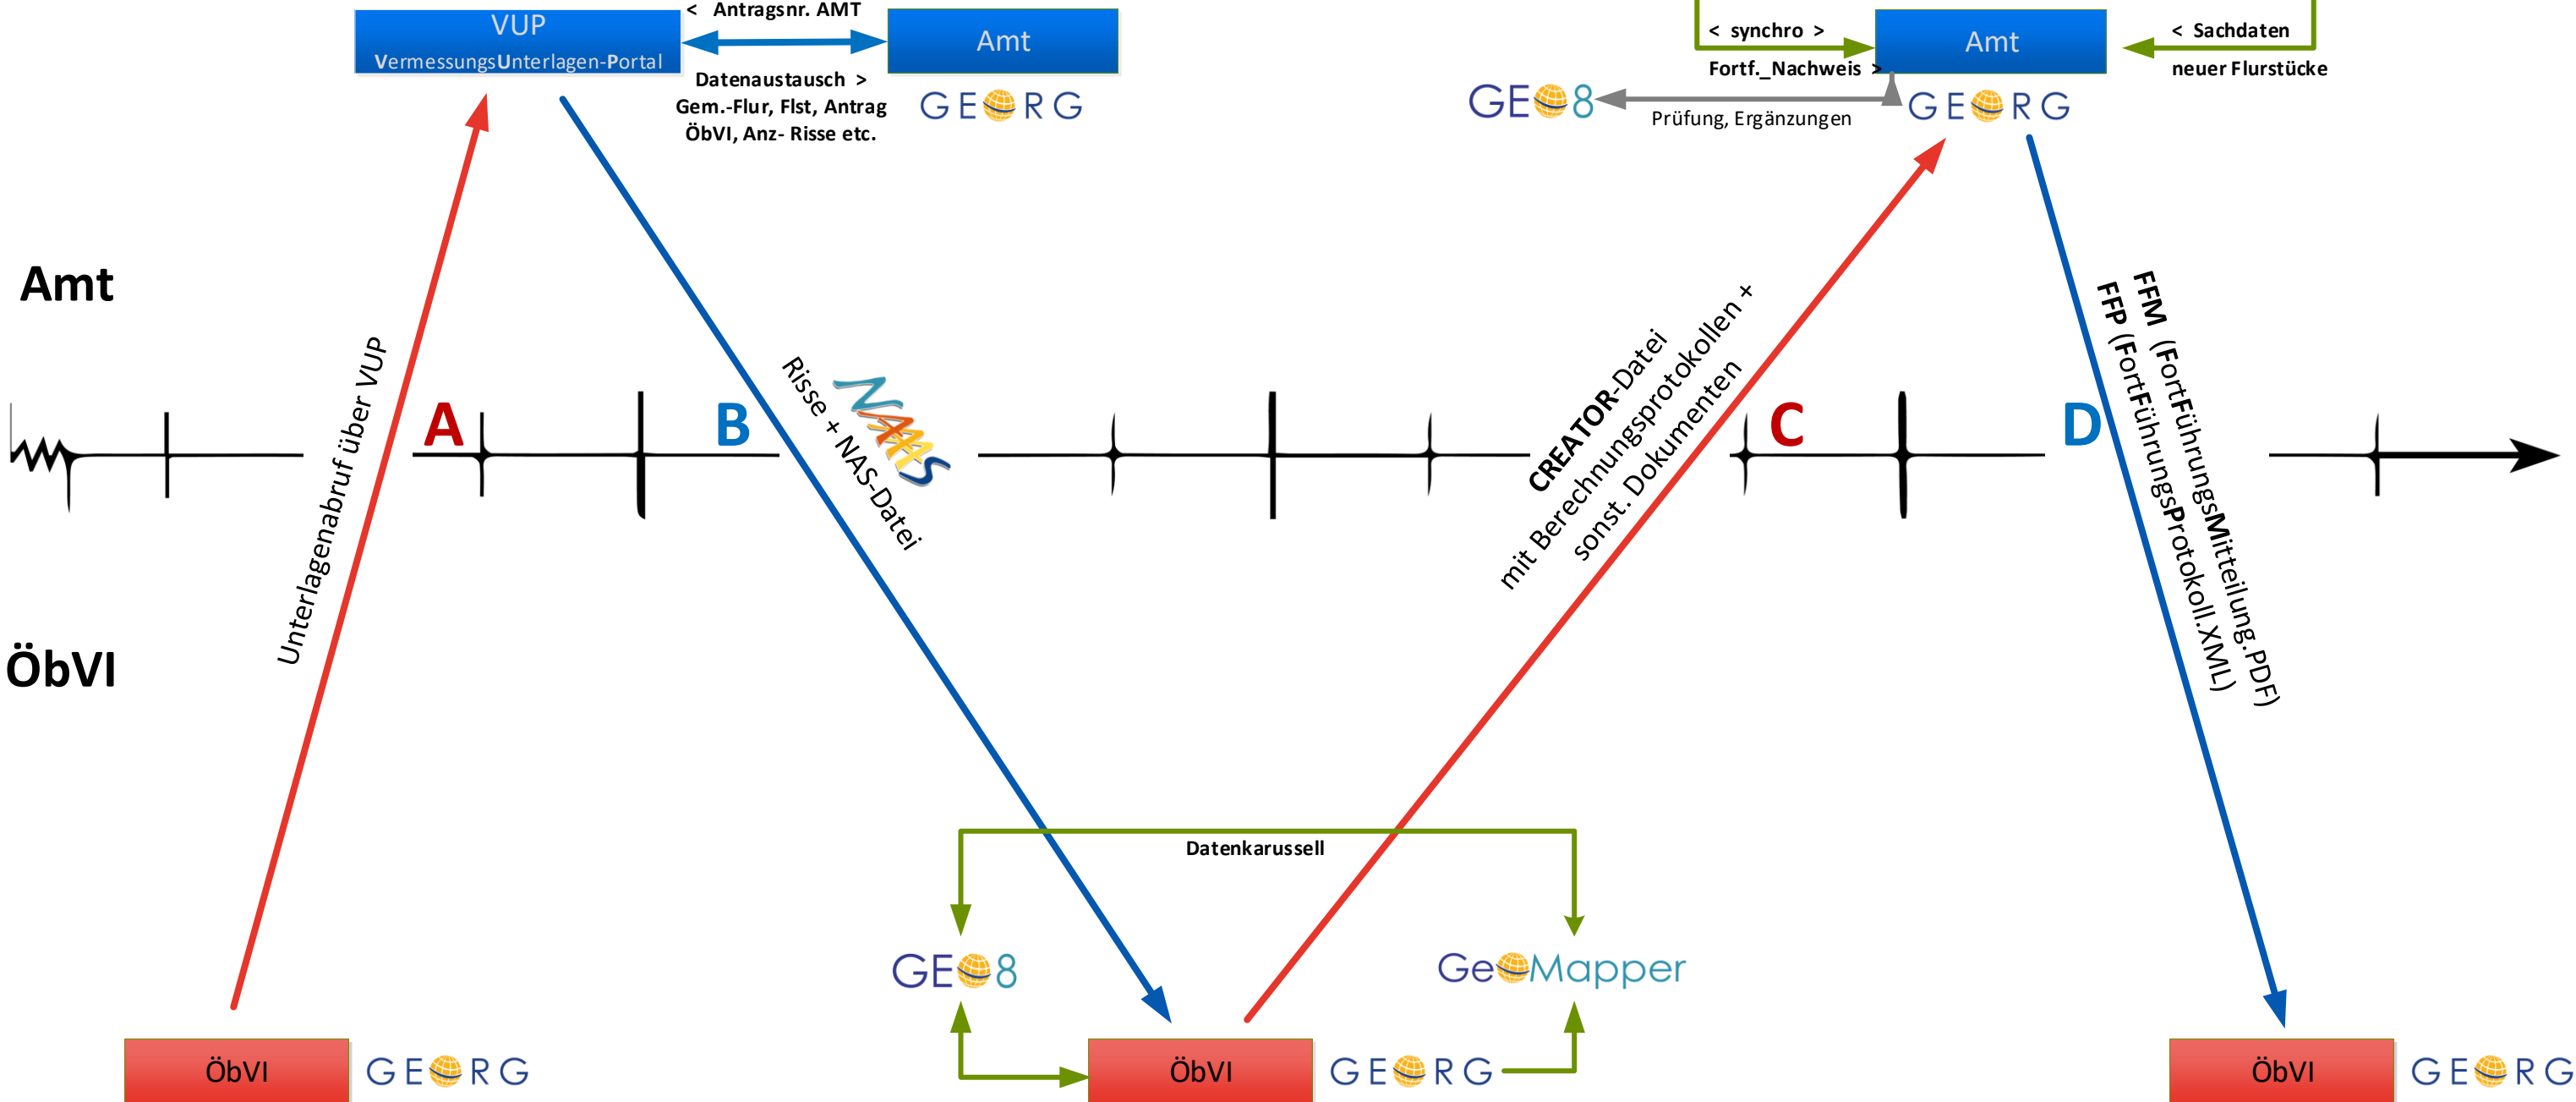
VUP
VermessungsUnterlagen-Portal

< Antragsnr. AMT

Amt

Datenaustausch >
Gem.-Flur, Flst, Antrag
ÖbVI, Anz- Risse etc.

GEORG

< synchro >

Amt

< Sachdaten

Fortf._Nachweis >

neuer Flurstücke

GEO8

Prüfung, Ergänzungen

GEORG

Amt

ÖbVI

Unterlagenabruf über VUP

A

B

Risse + NAS-Datei

NAS

CREATOR-Datei
mit Berechnungsprotokollen +
sonst. Dokumenten

C

D

FFM (FortFührungsMitteilung.PDF)
FFP (FortFührungsProtokoll.XML)

Datenkarussell

GEO8

GeoMapper

ÖbVI

GEORG

ÖbVI

GEORG

ÖbVI

GEORG